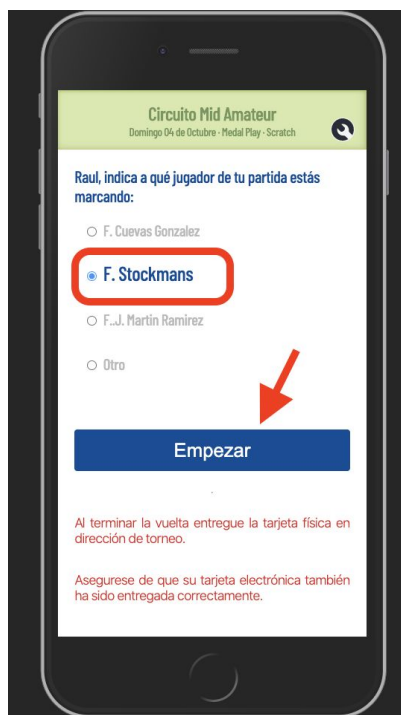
Circuito Mid Amateur
Domingo 04 de Octubre · Medal Play · Scratch

Raul, indica a qué jugador de tu partida estás marcando:

F. Cuevas Gonzalez

F. Stockmans

F..J. Martin Ramirez

Otro

Empezar

Al terminar la vuelta entregue la tarjeta física en dirección de torneo.

Asegurese de que su tarjeta electrónica también ha sido entregada correctamente.